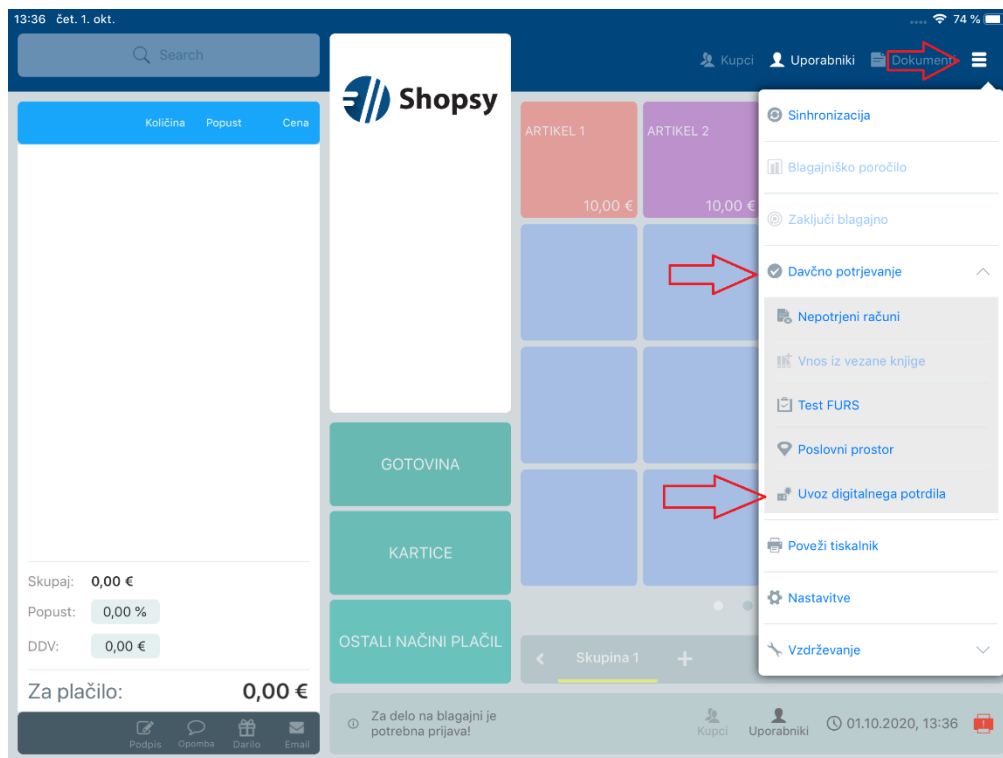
13:36 čet. 1. okt.
74 %

Search

Shopsy

Kupci Uporabniki Dokumenti

Količina Popust Cena

ARTIKEL 1
10,00 €

ARTIKEL 2
10,00 €

Sinhronizacija
Blagajniško poročilo
Zaključi blagajno
Davčno potrjevanje
Nepotrjeni računi
Vnos iz vezane knjige
Test FURS
Poslovni prostor
Uvoz digitalnega potrdila
Poveži tiskalnik
Nastavitve
Vzdrževanje

GOTOVINA
KARTICE
OSTALI NAČINI PLAČIL

Skupaj: 0,00 €
Popust: 0,00 %
DDV: 0,00 €
Za plačilo: 0,00 €

Podpis Opomba Darilo Email

Skupina 1

Za delo na blagajni je potrebna prijava!

Kupci Uporabniki 01.10.2020, 13:36